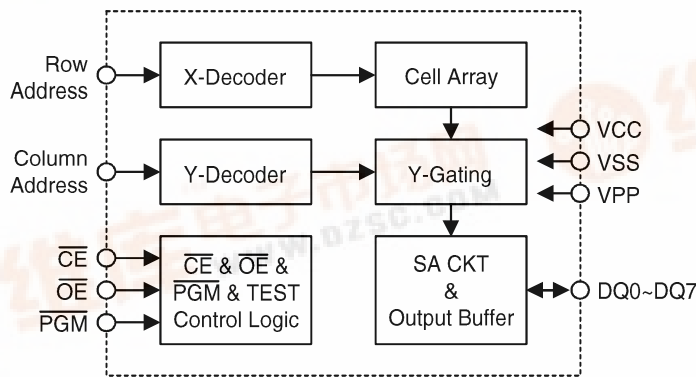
Row Address

X-Decoder

Cell Array

Column Address

Y-Decoder

Y-Gating

VCC

VSS

VPP

$\overline{CE}$

$\overline{OE}$

$\overline{PGM}$

$\overline{CE}$ & $\overline{OE}$ & $\overline{PGM}$ & TEST Control Logic

SA CKT & Output Buffer

DQ0~DQ7

www.dzsc.com